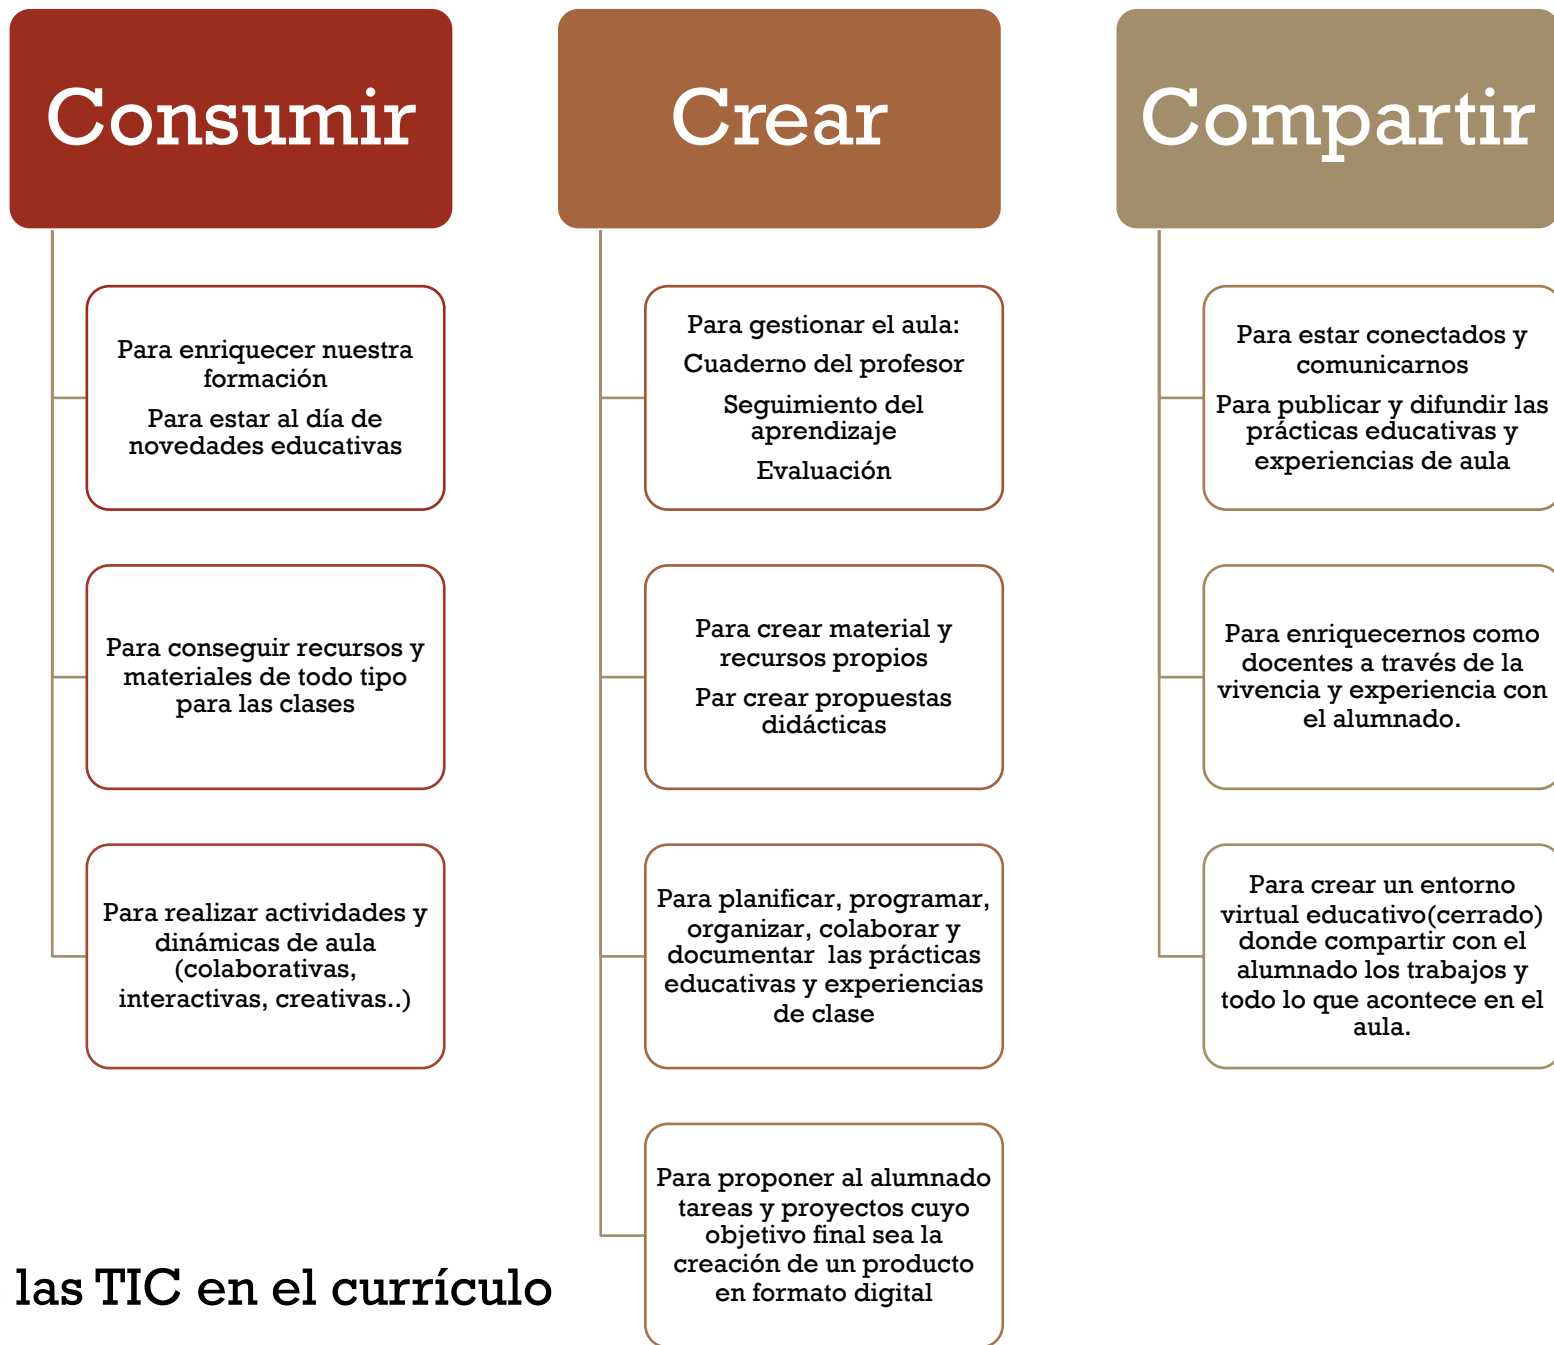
Consumir

Para enriquecer nuestra formación

Para estar al día de novedades educativas

Para conseguir recursos y materiales de todo tipo para las clases

Para realizar actividades y dinámicas de aula (colaborativas, interactivas, creativas..)

Crear

Para gestionar el aula:

Cuaderno del profesor

Seguimiento del aprendizaje

Evaluación

Para crear material y recursos propios

Par crear propuestas didácticas

Para planificar, programar, organizar, colaborar y documentar las prácticas educativas y experiencias de clase

Para proponer al alumnado tareas y proyectos cuyo objetivo final sea la creación de un producto en formato digital

Compartir

Para estar conectados y comunicarnos

Para publicar y difundir las prácticas educativas y experiencias de aula

Para enriquecernos como docentes a través de la vivencia y experiencia con el alumnado.

Para crear un entorno virtual educativo(cerrado) donde compartir con el alumnado los trabajos y todo lo que acontece en el aula.

las TIC en el currículo